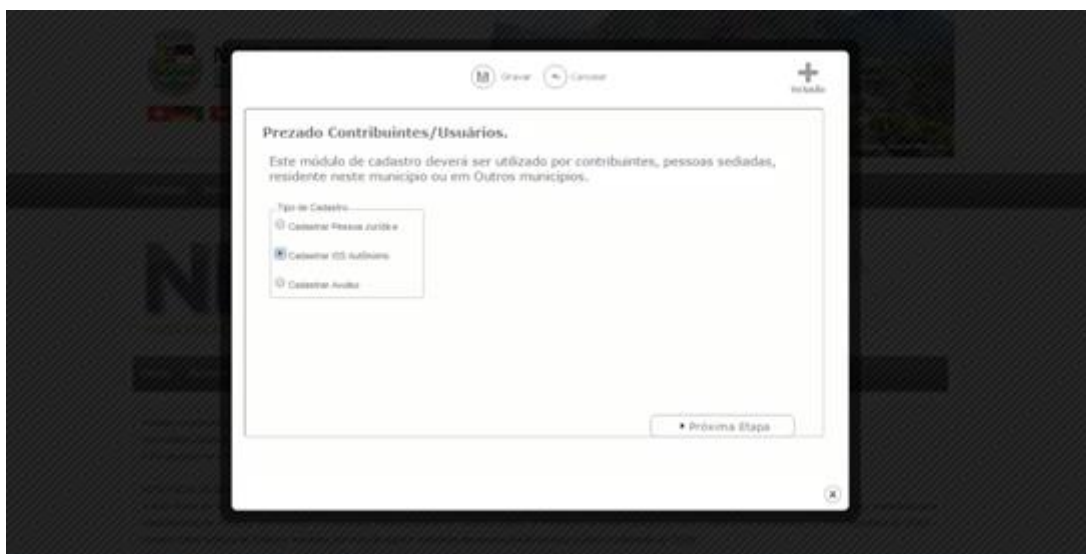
Gravar Cancelar

Incluído

Prezado Contribuintes/Usuários.

Este módulo de cadastro deverá ser utilizado por contribuintes, pessoas sediadas, residente neste municipio ou em Outros municipios.

Tipo de Cadastro

Cadastrar Pessoa Jurídica

Cadastrar ISS Autônomo

Cadastrar Avulso

• Próxima Etapa